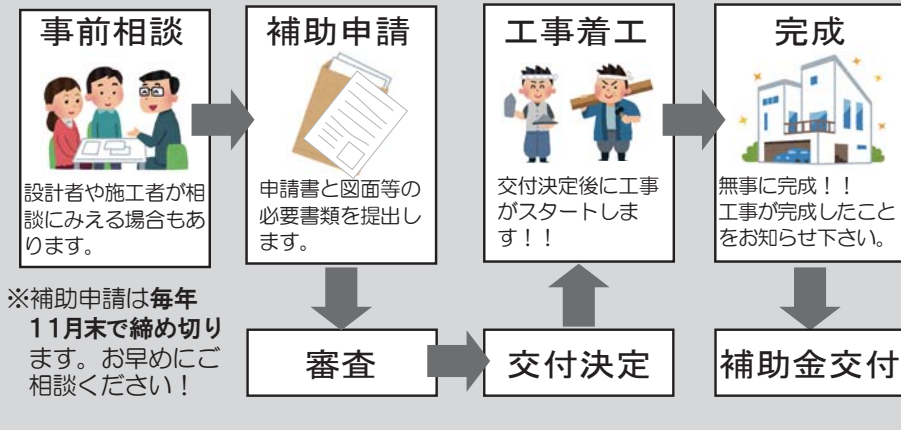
事前相談

設計者や施工者が相談にみえる場合もあります。

補助申請

申請書と図面等の必要書類を提出します。

工事着工

交付決定後に工事がスタートします！！

完成

無事に完成！！
工事が完成したことをお知らせ下さい。

※補助申請は毎年11月末で締め切ります。お早めにご相談ください！

審査

交付決定

補助金交付